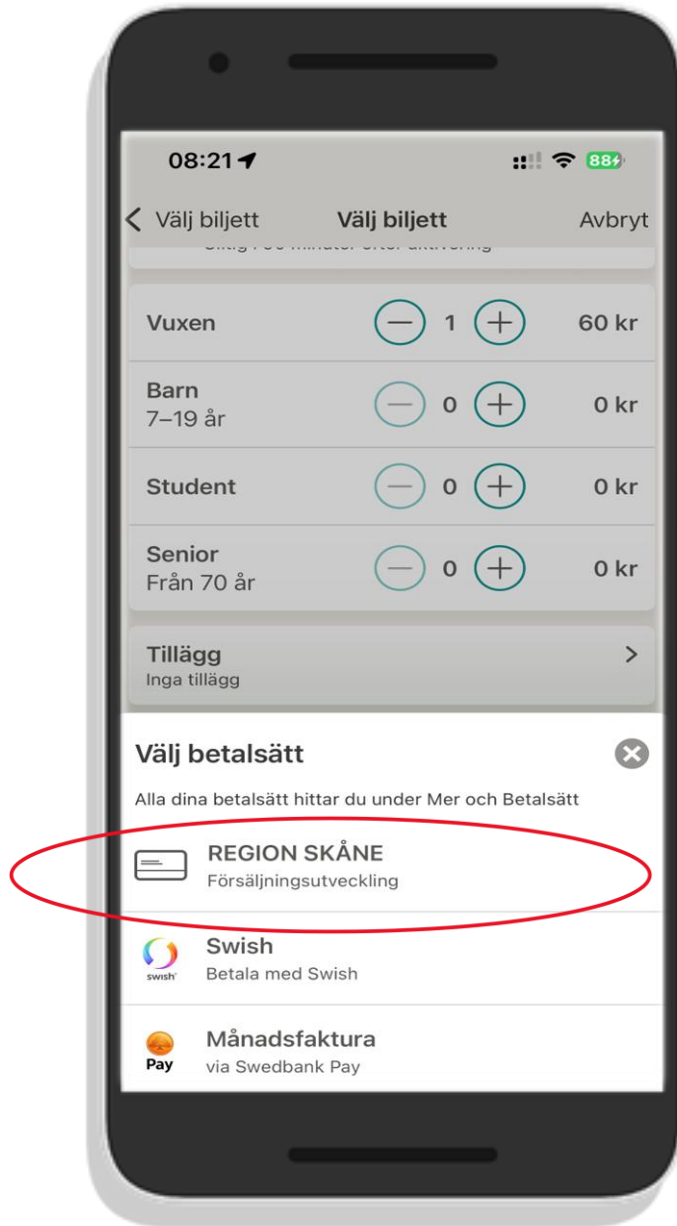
08:21 88

< Välj biljett Välj biljett Avbryt

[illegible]

Vuxen 1 60 kr

Barn
7–19 år 0 0 kr

Student 0 0 kr

Senior
Från 70 år 0 0 kr

Tillägg
Inga tillägg >

Välj betalsätt

Alla dina betalsätt hittar du under Mer och Betalsätt

REGION SKÅNE
Försäljningsutveckling

Swish
swish
Betala med Swish

Månadsfaktura
Pay
via Swedbank Pay